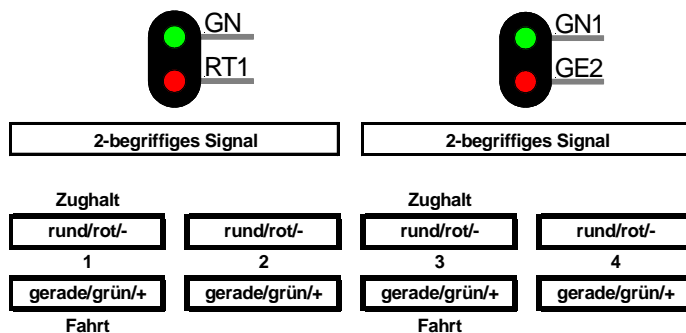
GN
RT1

GN1
GE2

2-begriffiges Signal

2-begriffiges Signal

Zughalt

Zughalt

| rund/rot/- | rund/rot/- | rund/rot/- | rund/rot/- |
|---|---|---|---|
| 1 | 2 | 3 | 4 |
| gerade/grün/+ | gerade/grün/+ | gerade/grün/+ | gerade/grün/+ |

Fahrt

Fahrt